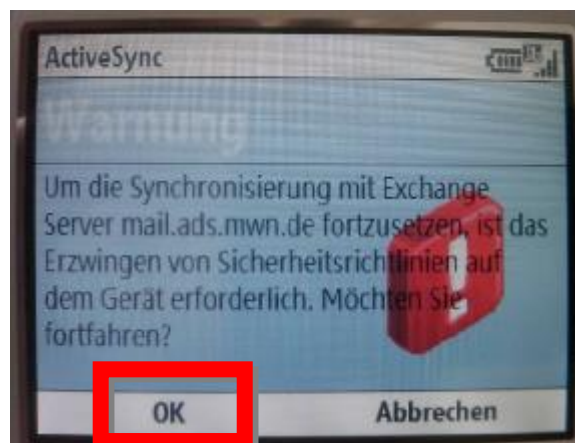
ActiveSync

Warnung

Um die Synchronisierung mit Exchange Server mail.ads.mwn.de fortzusetzen, ist das Erzwingen von Sicherheitsrichtlinien auf dem Gerät erforderlich. Möchten Sie fortfahren?

OK

Abbrechen